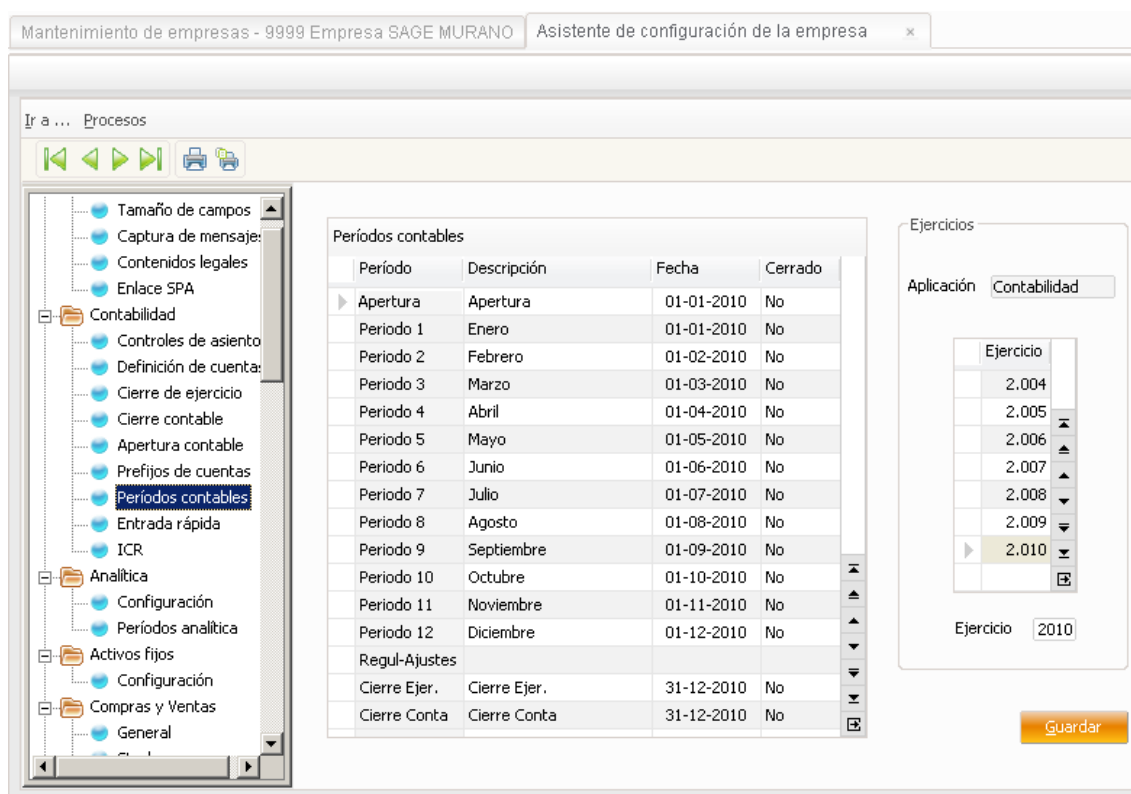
Mantenimiento de empresas - 9999 Empresa SAGE MURANO | Asistente de configuración de la empresa ×

Ir a ... Procesos

Tamaño de campos
Captura de mensaje
Contenidos legales
Enlace SPA
Contabilidad
Controles de asiento
Definición de cuenta
Cierre de ejercicio
Cierre contable
Apertura contable
Prefijos de cuentas
Períodos contables
Entrada rápida
ICR
Analítica
Configuración
Períodos analítica
Activos fijos
Configuración
Compras y Ventas
General

Períodos contables

| Período | Descripción | Fecha | Cerrado |
|---|---|---|---|
| Apertura | Apertura | 01-01-2010 | No |
| Periodo 1 | Enero | 01-01-2010 | No |
| Periodo 2 | Febrero | 01-02-2010 | No |
| Periodo 3 | Marzo | 01-03-2010 | No |
| Periodo 4 | Abril | 01-04-2010 | No |
| Periodo 5 | Mayo | 01-05-2010 | No |
| Periodo 6 | Junio | 01-06-2010 | No |
| Periodo 7 | Julio | 01-07-2010 | No |
| Periodo 8 | Agosto | 01-08-2010 | No |
| Periodo 9 | Septiembre | 01-09-2010 | No |
| Periodo 10 | Octubre | 01-10-2010 | No |
| Periodo 11 | Noviembre | 01-11-2010 | No |
| Periodo 12 | Diciembre | 01-12-2010 | No |
| Regul-Ajustes | | | |
| Cierre Ejer. | Cierre Ejer. | 31-12-2010 | No |
| Cierre Conta | Cierre Conta | 31-12-2010 | No |

Ejercicios

Aplicación Contabilidad

| Ejercicio |
|---|
| 2.004 |
| 2.005 |
| 2.006 |
| 2.007 |
| 2.008 |
| 2.009 |
| 2.010 |

Ejercicio 2010

Guardar